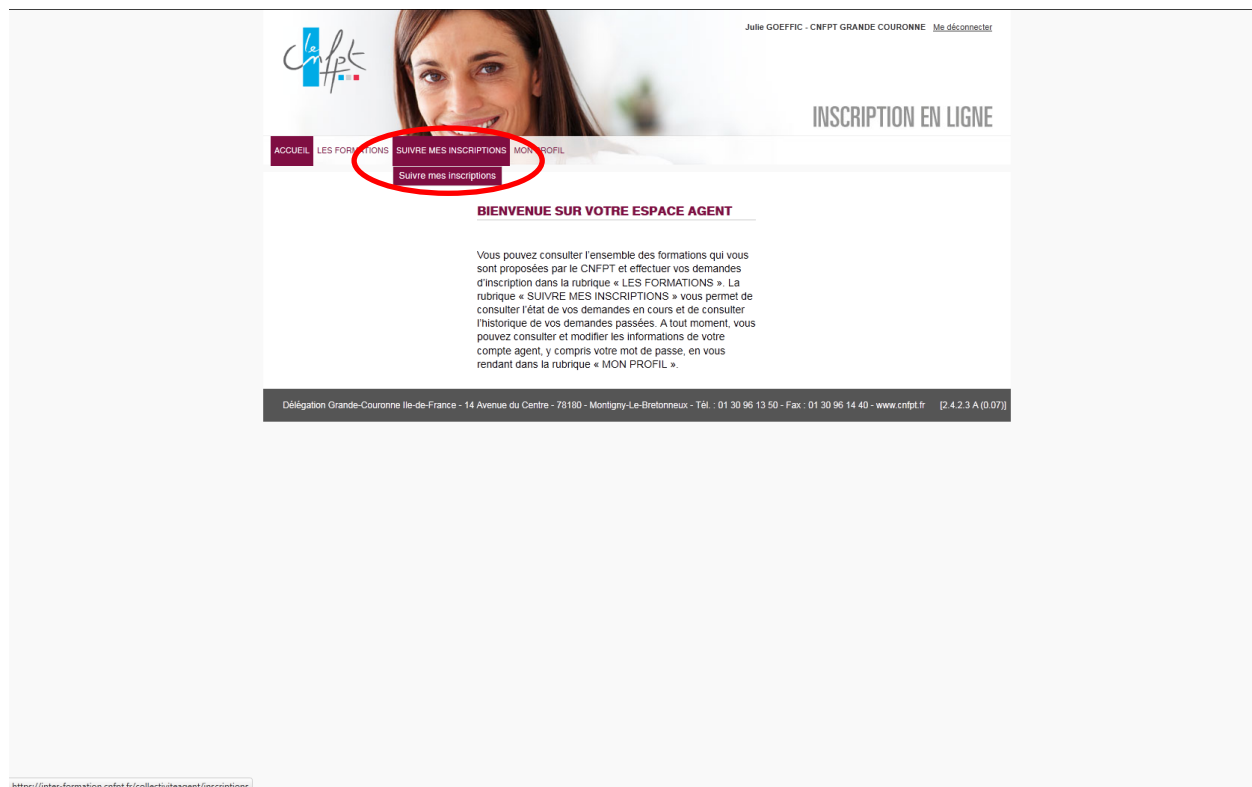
le CNFPT

Julie GOEFFIC - CNFPT GRANDE COURONNE Me déconnecter

INSCRIPTION EN LIGNE

ACCUEIL LES FORMATIONS SUIVRE MES INSCRIPTIONS MON PROFIL

Suivre mes inscriptions

BIENVENUE SUR VOTRE ESPACE AGENT

Vous pouvez consulter l'ensemble des formations qui vous sont proposées par le CNFPT et effectuer vos demandes d'inscription dans la rubrique « LES FORMATIONS ». La rubrique « SUIVRE MES INSCRIPTIONS » vous permet de consulter l'état de vos demandes en cours et de consulter l'historique de vos demandes passées. A tout moment, vous pouvez consulter et modifier les informations de votre compte agent, y compris votre mot de passe, en vous rendant dans la rubrique « MON PROFIL ».

Délégation Grande-Couronne Ile-de-France - 14 Avenue du Centre - 78180 - Montigny-Le-Bretonneux - Tél. : 01 30 96 13 50 - Fax : 01 30 96 14 40 - www.cnfpt.fr [2.4.2.3 A (0.07)]

https://inter-formation.cnfpt.fr/collectiviteagent/inscriptions